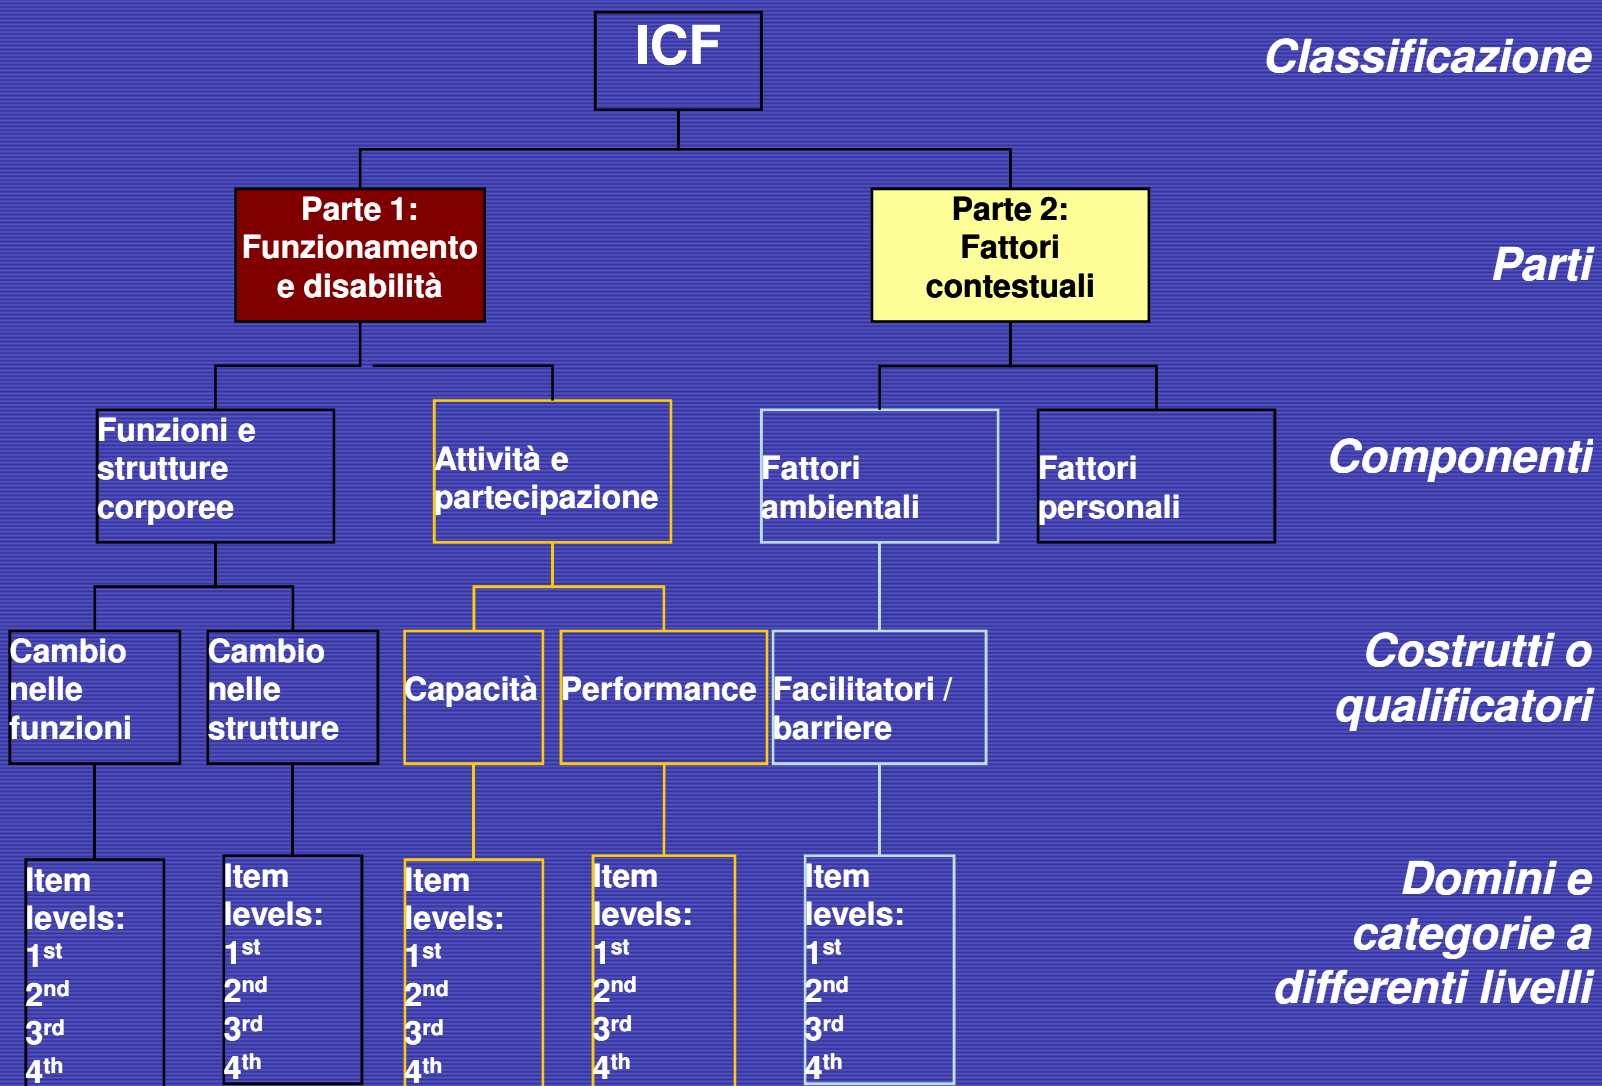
ICF

Classificazione

Parte 1: Funzionamento e disabilità

Parte 2: Fattori contestuali

Parti

Funzioni e strutture corporee

Attività e partecipazione

Fattori ambientali

Fattori personali

Componenti

Cambio nelle funzioni

Cambio nelle strutture

Capacità

Performance

Facilitatori / barriere

Costrutti o qualificatori

Item levels: $1^{st}$ $2^{nd}$ $3^{rd}$ $4^{th}$

Item levels: $1^{st}$ $2^{nd}$ $3^{rd}$ $4^{th}$

Item levels: $1^{st}$ $2^{nd}$ $3^{rd}$ $4^{th}$

Item levels: $1^{st}$ $2^{nd}$ $3^{rd}$ $4^{th}$

Item levels: $1^{st}$ $2^{nd}$ $3^{rd}$ $4^{th}$

Domini e categorie a differenti livelli